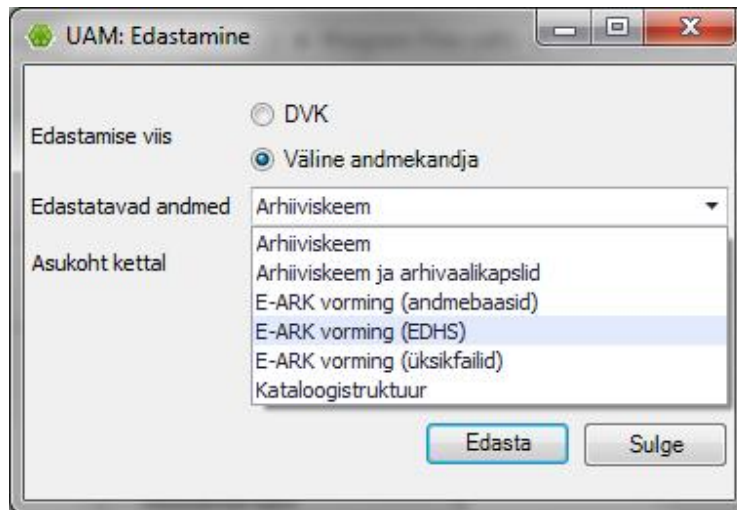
UAM: Edastamine

Edastamise viis

DVK

Väline andmekandja

Edastatavad andmed

Arhiiviskeem

Asukoht kettal

Arhiiviskeem

Arhiiviskeem ja arhivaalikapslid

E-ARK vorming (andmebaasid)

E-ARK vorming (EDHS)

E-ARK vorming (üksikfailid)

Kataloogistruktuur

Edasta

Sulge